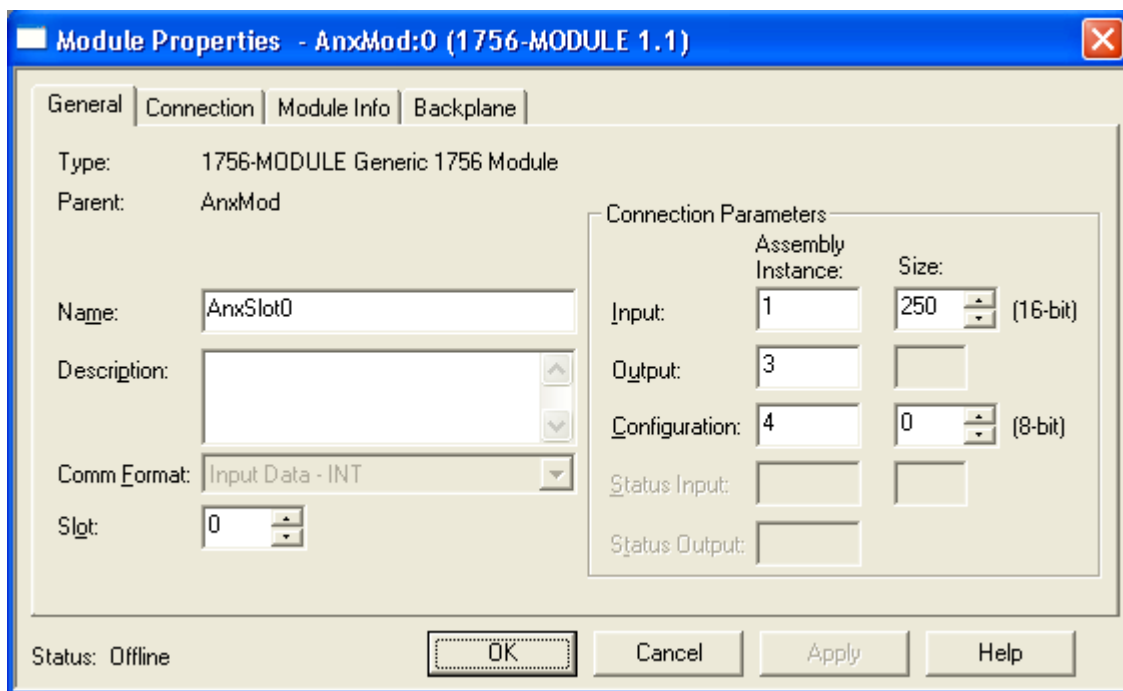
Module Properties - AnxMod:0 (1756-MODULE 1.1)

General | Connection | Module Info | Backplane

Type: 1756-MODULE Generic 1756 Module

Parent: AnxMod

Name: AnxSlot0

Description:

Comm Format: Input Data - INT

Slot: 0

Connection Parameters

| | Assembly Instance: | Size: | |
|---|---|---|---|
| Input: | 1 | 250 | (16-bit) |
| Output: | 3 | | |
| Configuration: | 4 | 0 | (8-bit) |
| Status Input: | | | |
| Status Output: | | | |

Status: Offline

OK Cancel Apply Help